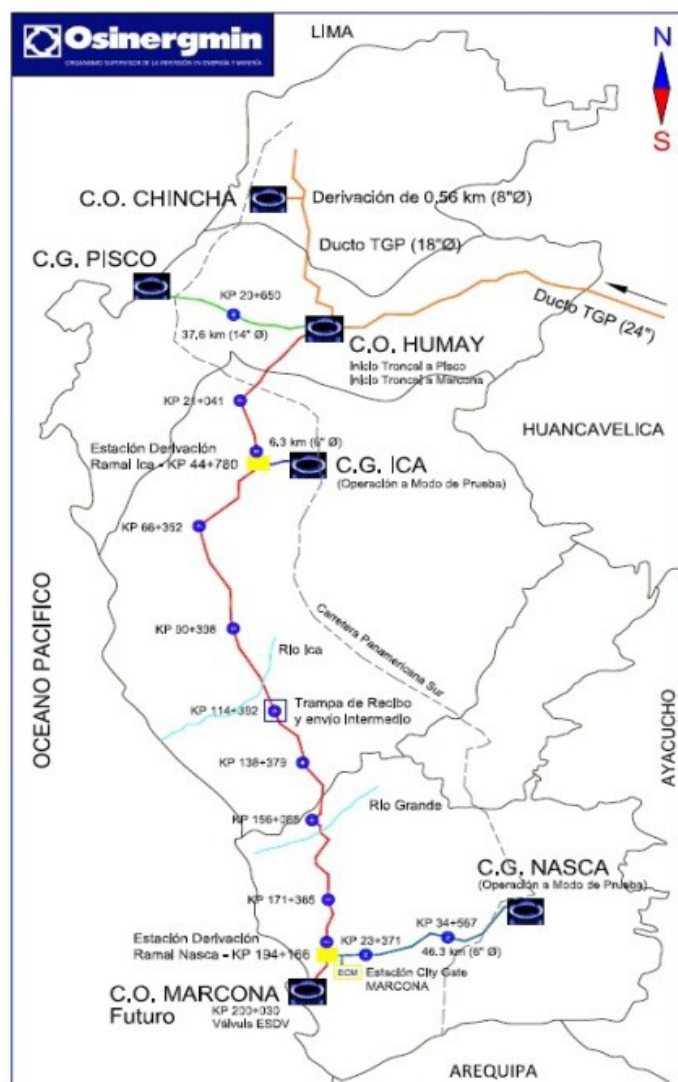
Osinergmin
ORGANISMO SUPERVISOR DE LA INVERSIÓN EN ENERGÍA Y MINERÍA

LIMA

N
S

C.O. CHINCHA
Derivación de 0,56 km (8"Ø)
Ducto TGP (18"Ø)
C.G. PISCO
Ducto TGP (24")
KP 20+650
37,6 km (14" Ø)
C.O. HUMAY
Inicio Troncal a Pisco
Inicio Troncal a Marcona
KP 21+041
HUANCAVELICA
6,3 km (6" Ø)
Estación Derivación Ramal Ica - KP 44+780
C.G. ICA
(Operación a Modo de Prueba)
KP 66+352
OCEANO PACIFICO
Carretera Panamericana Sur
KP 90+338
Rio Ica
KP 114+392
Trampa de Recibo y envio Intermedio
AYACUCHO
KP 138+379
KP 156+368
Rio Grande
C.G. NASCA
(Operación a Modo de Prueba)
KP 171+365
KP 34+567
46,3 km (6" Ø)
Estación Derivación Ramal Nasca - KP 194+166
KP 23+371
ECM
Estación City Gate MARCONA
C.O. MARCONA Futuro
KP 200+330
Válvula ESDV
AREQUIPA